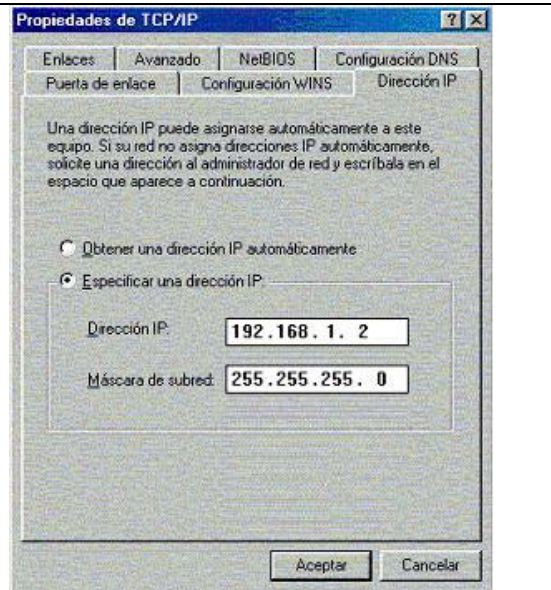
Propiedades de TCP/IP

?

Enlaces | Avanzado | NetBIOS | Configuración DNS

Puerta de enlace | Configuración WINS | Dirección IP

Una dirección IP puede asignarse automáticamente a este equipo. Si su red no asigna direcciones IP automáticamente, solicite una dirección al administrador de red y escríbala en el espacio que aparece a continuación.

Obtener una dirección IP automáticamente

Especificar una dirección IP:

Dirección IP: 192.168. 1. 2

Máscara de subred: 255.255.255. 0

Aceptar

Cancelar